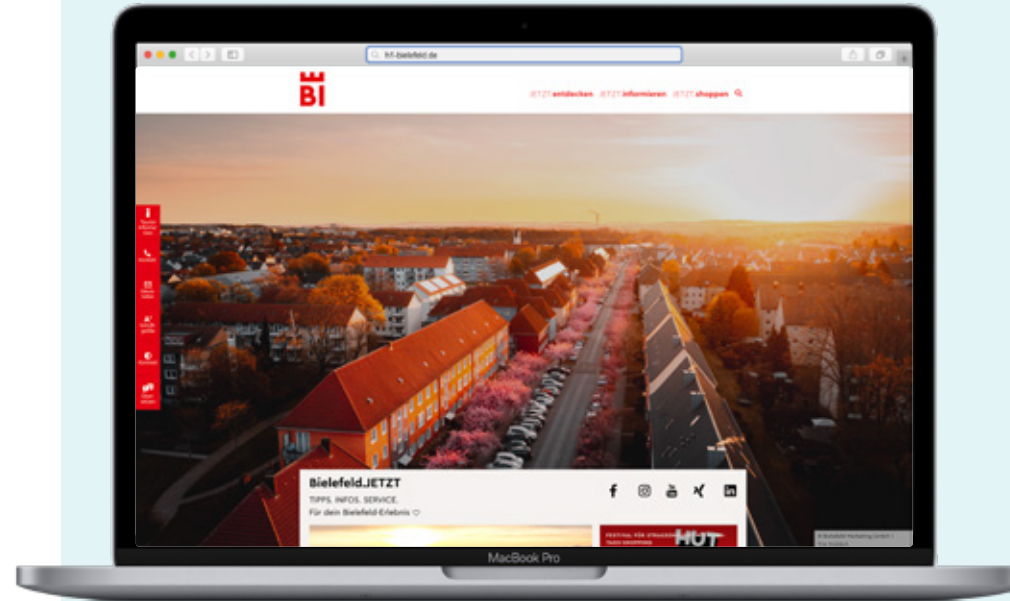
bi1-bielefeld.de

BI

JETZT entdecken JETZT informieren JETZT shoppen

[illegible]

Bielefeld.JETZT
TIPPS. INFOS. SERVICE.
Für dein Bielefeld-Erlebnis ♡

FESTIVAL FÜR STRASSEN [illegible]

HUT

© Bielefeld Marketing GmbH | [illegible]

MacBook Pro